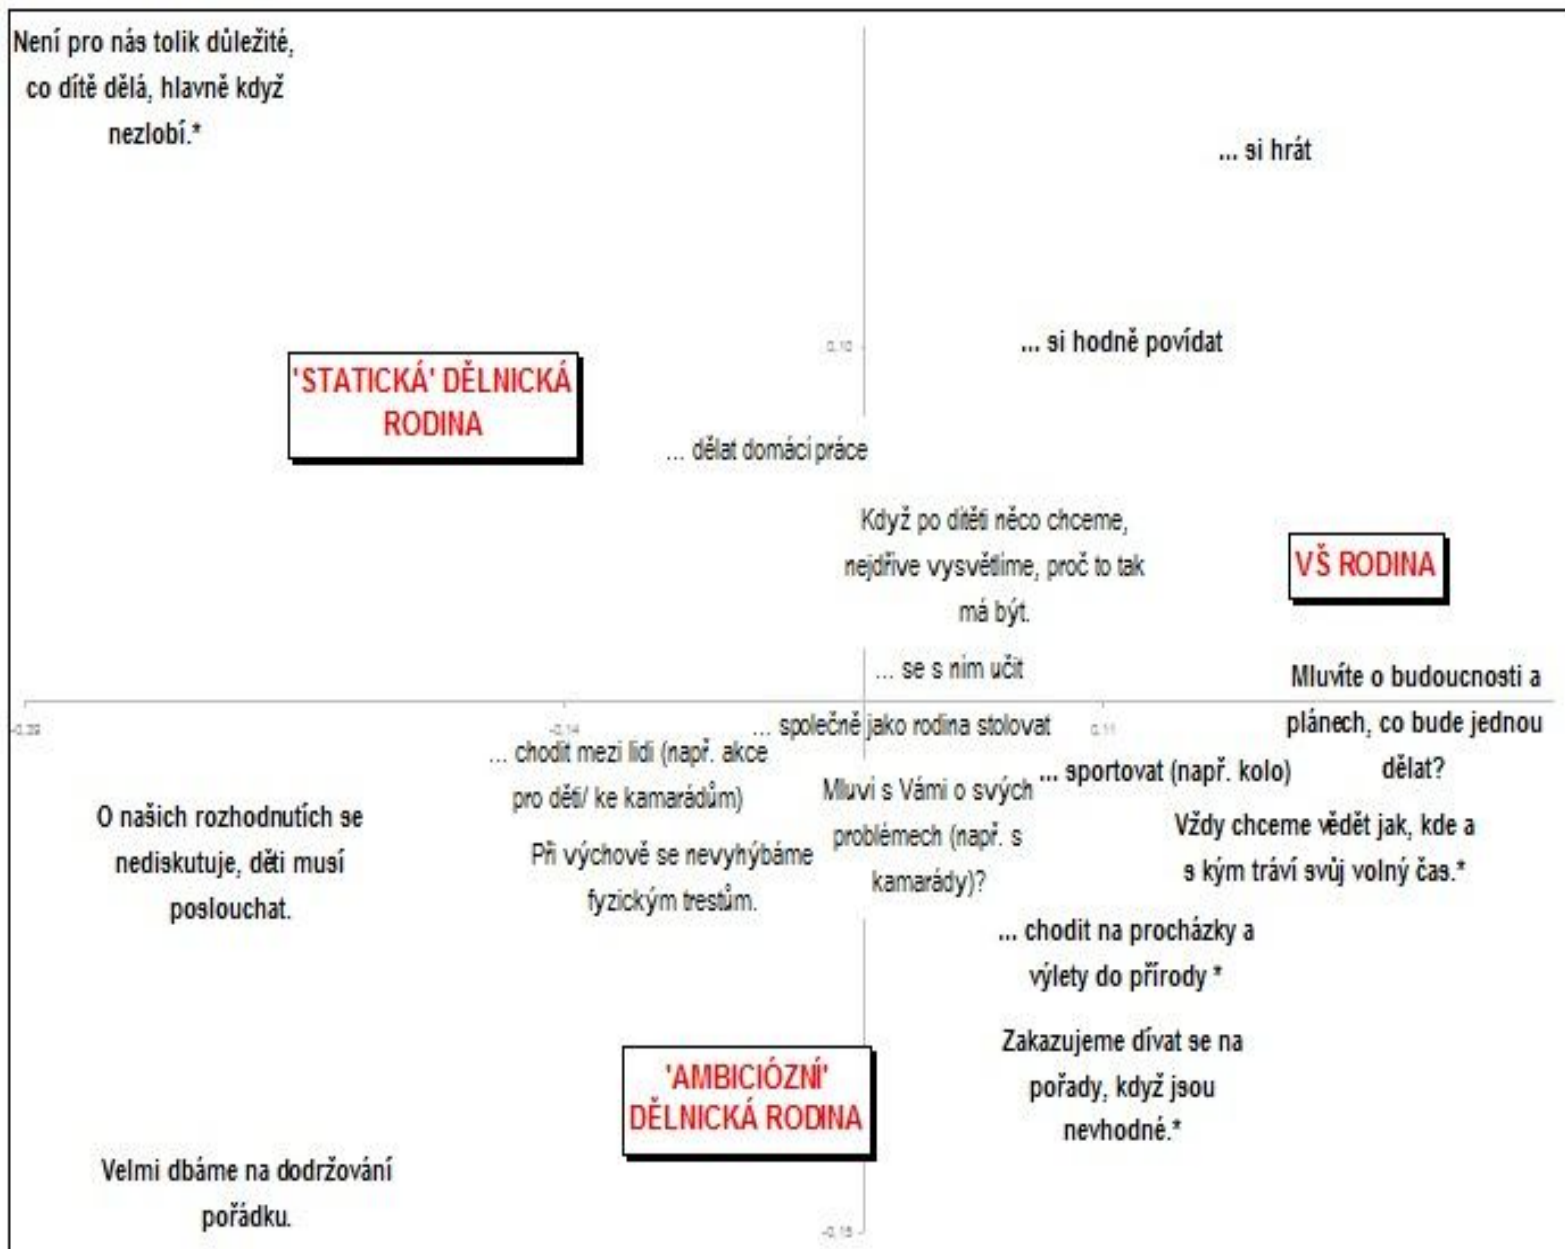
Není pro nás tolik důležité, co dítě dělá, hlavně když nezlobí.*

... si hrát

0,10

... si hodně povídat

'STATICKÁ' DĚLNICKÁ RODINA

... dělat domácí práce

Když po dítěti něco chceme, nejdříve vysvětlíme, proč to tak má být.

VŠ RODINA

... se s ním učit

Mluvíte o budoucnosti a plánech, co bude jednou dělat?

-0,39

-0,14

... společně jako rodina stolovat

0,11

... chodit mezi lidi (např. akce pro děti/ ke kamarádům)

... sportovat (např. kolo)

Mluví s Vámi o svých problémech (např. s kamarády)?

O našich rozhodnutích se nediskutuje, děti musí poslouchat.

Vždy chceme vědět jak, kde a s kým tráví svůj volný čas.*

Při výchově se nevyhýbáme fyzickým trestům.

... chodit na procházky a výlety do přírody *

Zakazujeme dívat se na pořady, když jsou nevhodné.*

'AMBICIÓZNÍ' DĚLNICKÁ RODINA

Velmi dbáme na dodržování pořádku.

-0,18